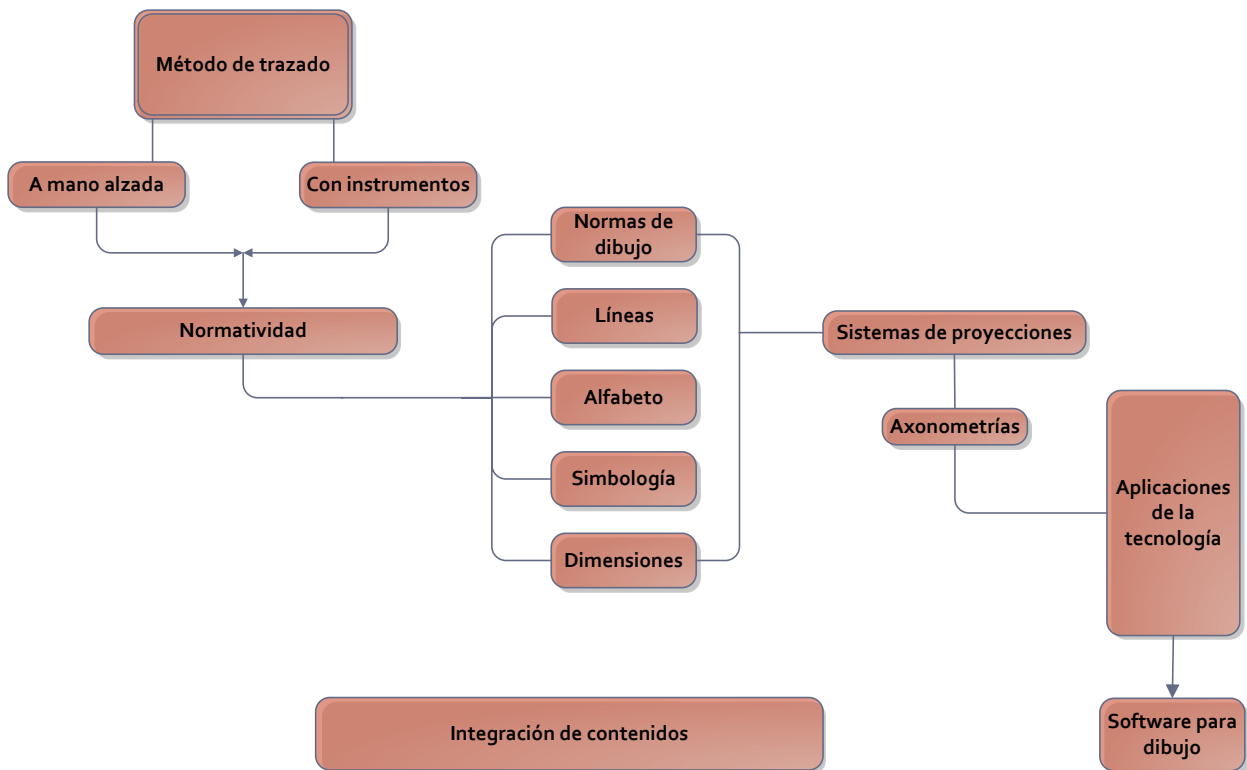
Método de trazado

A mano alzada

Con instrumentos

Normatividad

Normas de dibujo

Líneas

Alfabeto

Simbología

Dimensiones

Sistemas de proyecciones

Axonometrías

Aplicaciones de la tecnología

Software para dibujo

Integración de contenidos